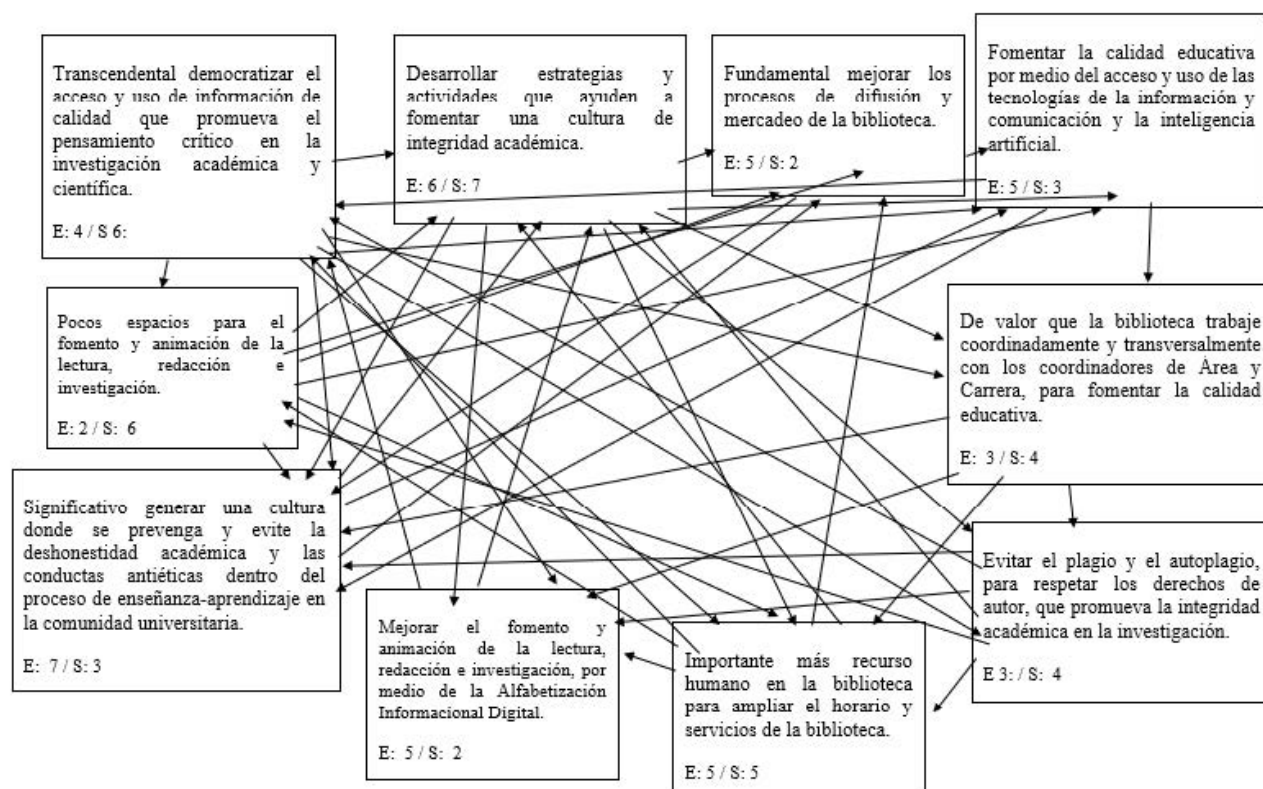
Transcendental democratizar el acceso y uso de información de calidad que promueva el pensamiento crítico en la investigación académica y científica.

E: 4 / S 6:

Desarrollar estrategias y actividades que ayuden a fomentar una cultura de integridad académica.

E: 6 / S: 7

Fundamental mejorar los procesos de difusión y mercadeo de la biblioteca.

E: 5 / S: 2

Fomentar la calidad educativa por medio del acceso y uso de las tecnologías de la información y comunicación y la inteligencia artificial.

E: 5 / S: 3

Pocos espacios para el fomento y animación de la lectura, redacción e investigación.

E: 2 / S: 6

De valor que la biblioteca trabaje coordinadamente y transversalmente con los coordinadores de Área y Carrera, para fomentar la calidad educativa.

E: 3 / S: 4

Significativo generar una cultura donde se prevenga y evite la deshonestidad académica y las conductas antiéticas dentro del proceso de enseñanza-aprendizaje en la comunidad universitaria.

E: 7 / S: 3

Evitar el plagio y el autoplagio, para respetar los derechos de autor, que promueva la integridad académica en la investigación.

E 3: / S: 4

Mejorar el fomento y animación de la lectura, redacción e investigación, por medio de la Alfabetización Informacional Digital.

E: 5 / S: 2

Importante más recurso humano en la biblioteca para ampliar el horario y servicios de la biblioteca.

E: 5 / S: 5